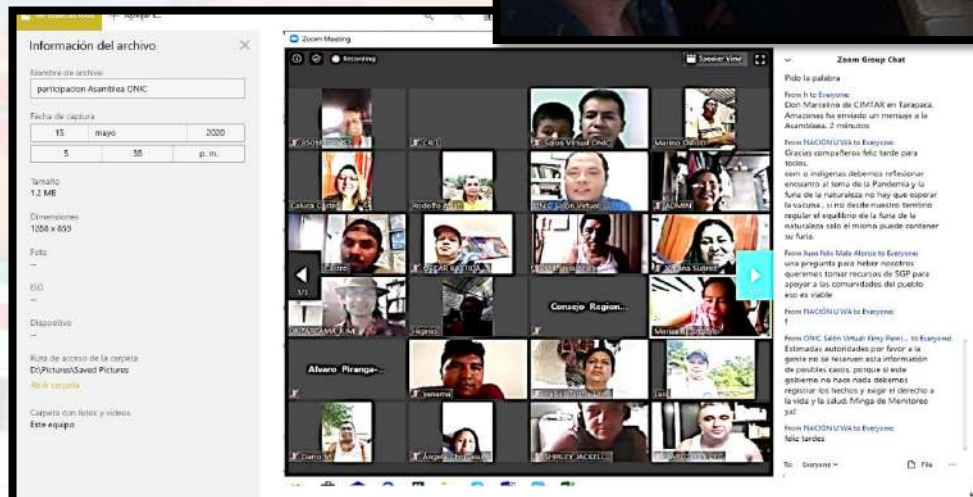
Información del archivo

Nombre de archivo
participacion Asamblea ONIC

Fecha de captura
15 mayo 2020
5 38 p. m.

Tamaño
1.2 MB

Dimensiones
1288 x 859

Foto
--

ISO
--

Dispositivo
--

Ruta de acceso de la carpeta
D:\Pictures\Saved Pictures
Abrir carpeta

Carpeta con fotos y videos
Este equipo

Zoom Meeting
Recording
Speaker View

Salon Virtual ONIC
Marino Osorio
Caluca Castro
Rodolfo
ONIC Salón Virtual
ADMIN
OSCAR BASTIDA
Viviana Sabre
Consejo Region...
Alvaro Piranga-...
yesenia
Angel
SHIRLEY JACKELI...
Dario M
1/3

Zoom Group Chat

Pido la palabra

From h to Everyone:
Don Marcelino de CIMTAR en Tarapaca, Amazonas ha enviado un mensaje a la Asamblea. 2 minutos

From NACIÓN U'WA to Everyone:
Gracias compañeros feliz tarde para todos.
com o indigenas debemos reflexionar encuanto al tema de la Pandemia y la furia de la naturaleza no hay que esperar la vacuna , si no desde nuestro territorio regular el equilibrio de la furia de la naturaleza solo el mismo puede contener su furia.

From Aura Felix Malo Alonso to Everyone:
una pregunta para heber nosotros queremos tomar recursos de SGP para apoyar a las comunidades del pueblo eso es viable

From NACIÓN U'WA to Everyone:
!

From ONIC Salón Virtual Kimy Perni... to Everyone:
Estimadas autoridades por favor a la gente no se reserven esta información de posibles casos, porque si este gobierno no hace nada debemos registrar los hechos y exigir el derecho a la vida y la salud. Minga de Monitoreo ya!

From NACIÓN U'WA to Everyone:
feliz tardes

To: Everyone
File